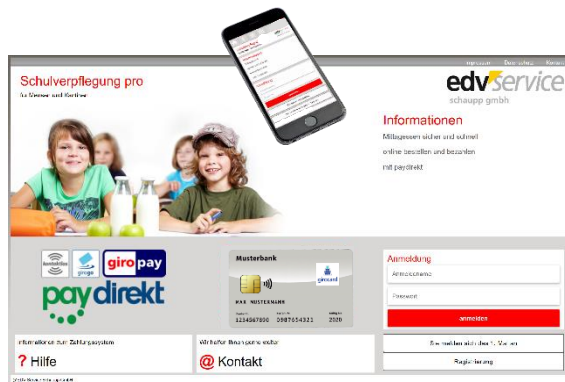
Impressum Datenschutz Kontakt

Schulverpflegung pro

für Mensen und Kantine

edv service
schaupp gmbh

Informationen

Mittagessen sicher und schnell

online bestellen und bezahlen

mit paydirekt

kontaktlos girogo giropay

paydirekt

Musterbank

girocard

MAX MUSTERMANN

1234567890 0987654321 2020

Anmeldung

Anmeldename

Passwort

anmelden

Informationen zum Zahlungssystem

? Hilfe

Wir helfen Ihnen gerne weiter

@ Kontakt

Sie melden sich das 1. Mal an

Registrierung

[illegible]